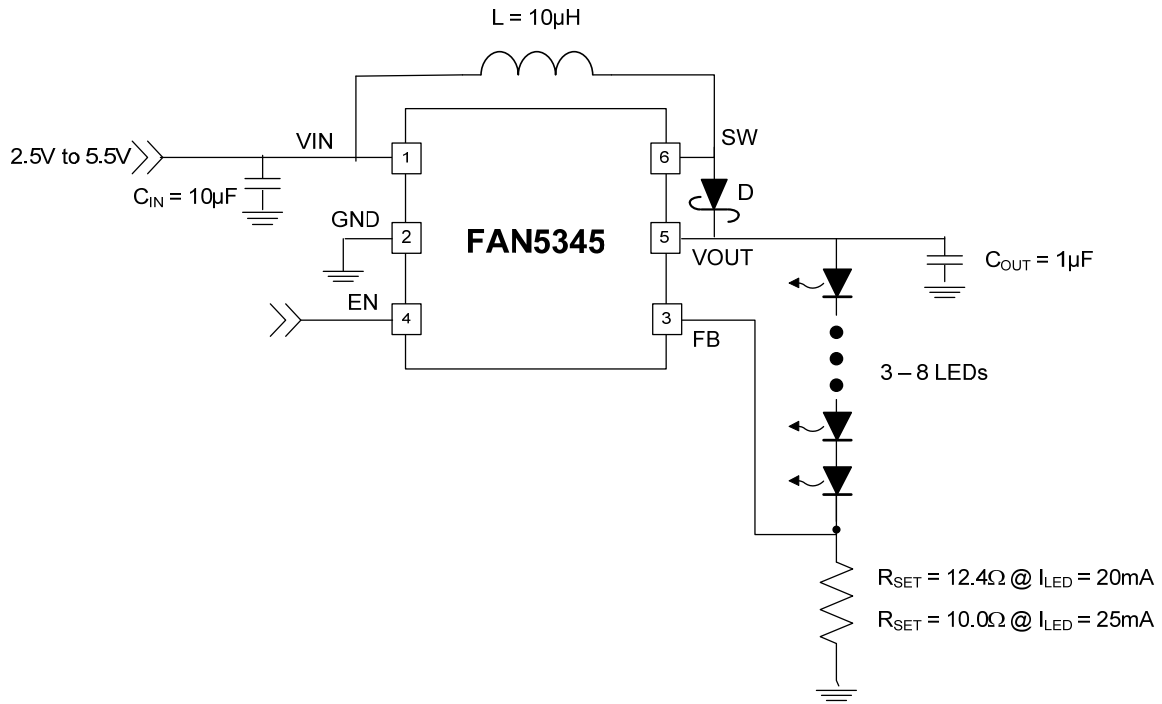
L = 10μH

2.5V to 5.5V

VIN

$C_{IN}$ = 10μF

GND

EN

1

2

4

FAN5345

6

5

3

SW

D

VOUT

FB

$C_{OUT}$ = 1μF

3 – 8 LEDs

$R_{SET}$ = 12.4Ω @ $I_{LED}$ = 20mA

$R_{SET}$ = 10.0Ω @ $I_{LED}$ = 25mA